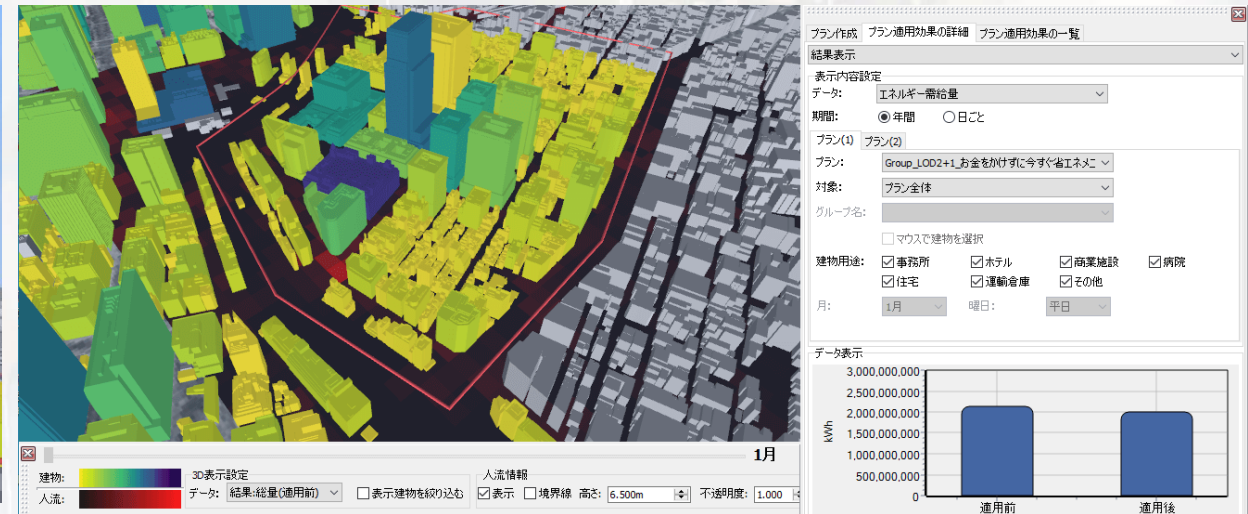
1月

建物:
人流:

3D表示設定
データ: 結果:総量(適用前)
表示建物を絞り込む

人流情報
表示 境界線 高さ: 6.500m
不透明度: 1.000

プラン作成 プラン適用効果の詳細 プラン適用効果の一覧
結果表示
表示内容設定
データ: エネルギー需給量
期間: 年間 日ごと
プラン(1) プラン(2)
プラン: Group_LOD2+1_お金をかけずに今すぐ省エネ
対象: プラン全体
グループ名:
マウスで建物を選択
建物用途: 事務所 ホテル 商業施設 病院
住宅 運輸倉庫 その他
月: 1月 曜日: 平日

データ表示
3,000,000,000
2,500,000,000
2,000,000,000
1,500,000,000
1,000,000,000
500,000,000
0
kWh
適用前
適用後